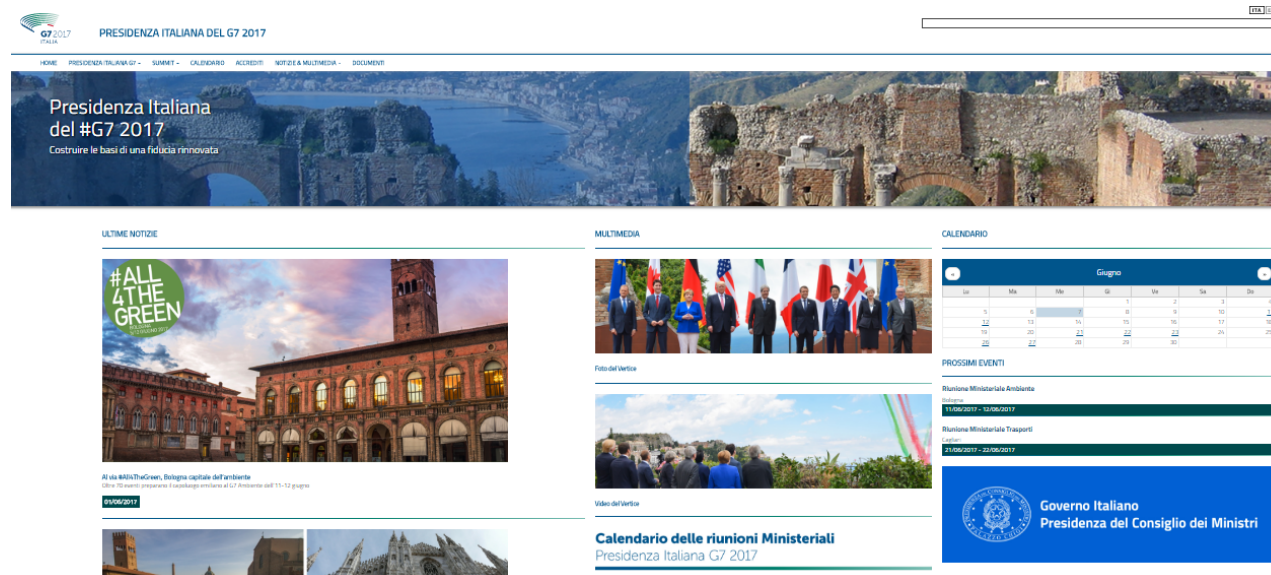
G7 2017 ITALIA

PRESIDENZA ITALIANA DEL G7 2017

ITA

HOME PRESIDENZA ITALIANA G7 SUMMIT CALENDARIO ACCREDITI NOTIZIE & MULTIMEDIA DOCUMENTI

Presidenza Italiana del #G7 2017

Costruire le basi di una fiducia rinnovata

ULTIME NOTIZIE

#ALL 4THE GREEN

Al via #All4TheGreen, Bologna capitale dell'ambiente

Oltre 70 eventi preparano il sottobosco ambiente al G7 Ambiente dell'11-12 giugno

01/06/2017

MULTIMEDIA

Foto del Vertice

Video del Vertice

Calendario delle riunioni Ministeriali

Presidenza Italiana G7 2017

CALENDARIO

Giugno

| Lu | Ma | Me | Gi | Ve | Sa | Do |
|---|---|---|---|---|---|---|
| | | | 1 | 2 | 3 | 4 |
| 5 | 6 | 7 | 8 | 9 | 10 | 11 |
| 12 | 13 | 14 | 15 | 16 | 17 | 18 |
| 19 | 20 | 21 | 22 | 23 | 24 | 25 |
| 26 | 27 | 28 | 29 | 30 | | |

PROSSIMI EVENTI

Riunione Ministeriale Ambiente

Bologna

11/06/2017 - 12/06/2017

Riunione Ministeriale Trasporti

Cagliari

21/06/2017 - 22/06/2017

Governo Italiano

Presidenza del Consiglio dei Ministri